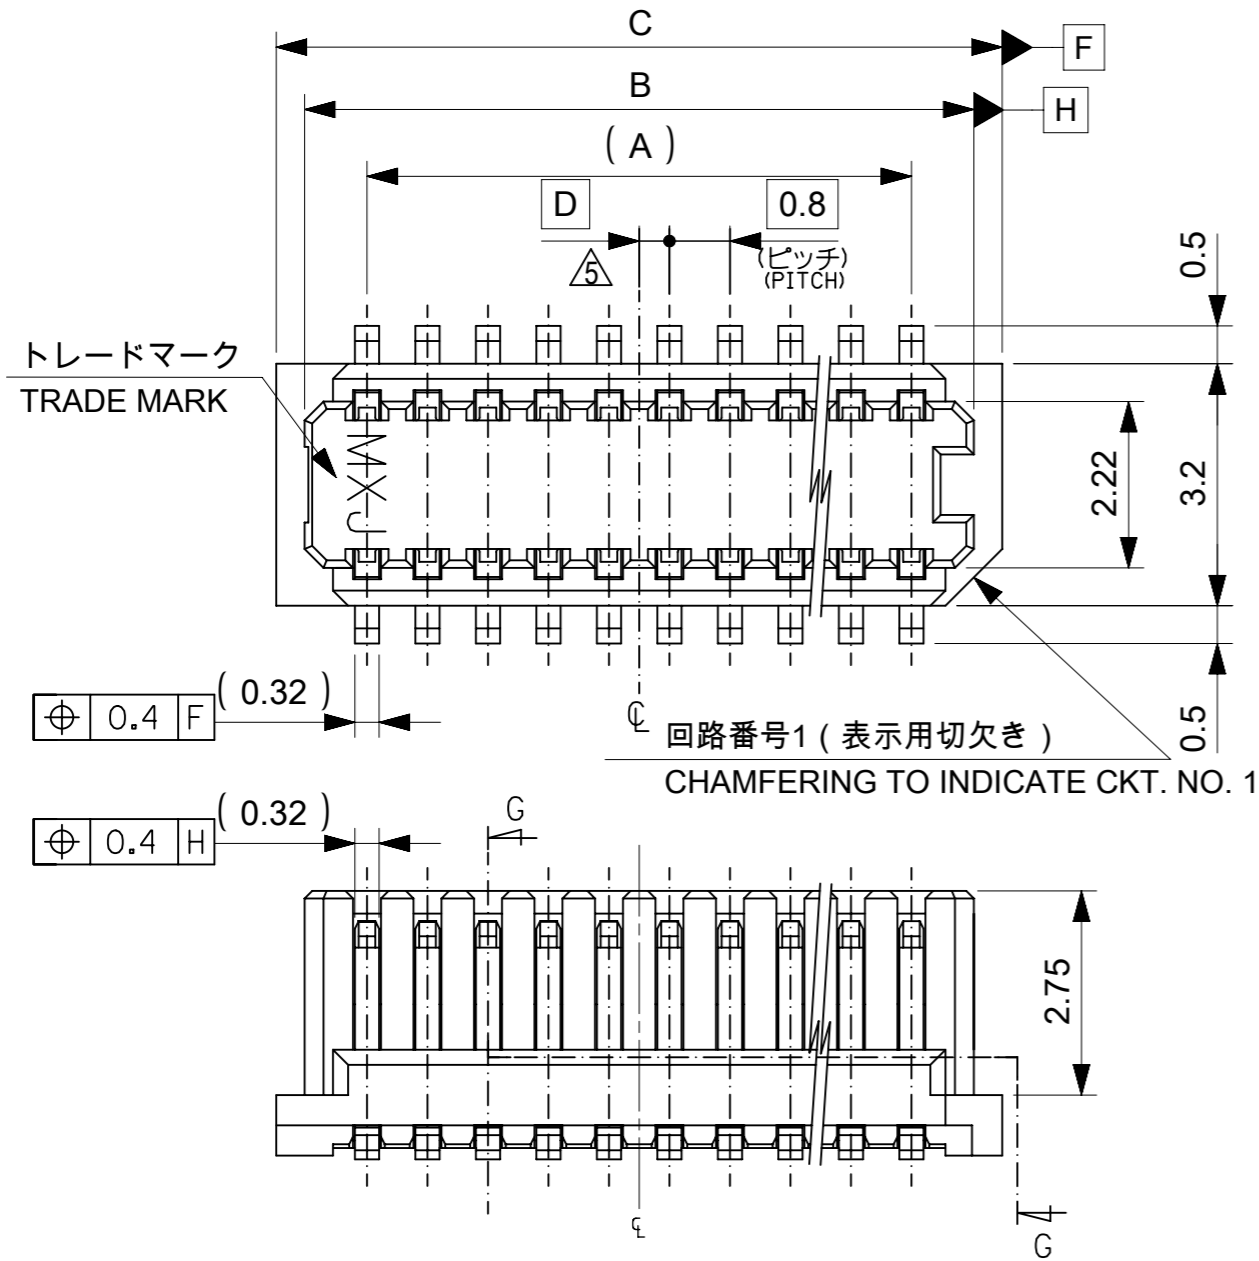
C
F
B
H
( A )
D
0.8
5
(ピッチ)
(PITCH)
0.5
トレードマーク
TRADE MARK
JAM
2.22
3.2
0.5
( 0.32 )
$\oplus$ 0.4 F
℄
回路番号1 ( 表示用切欠き )
CHAMFERING TO INDICATE CKT. NO. 1
( 0.32 )
$\oplus$ 0.4 H
G
2.75
℄
G